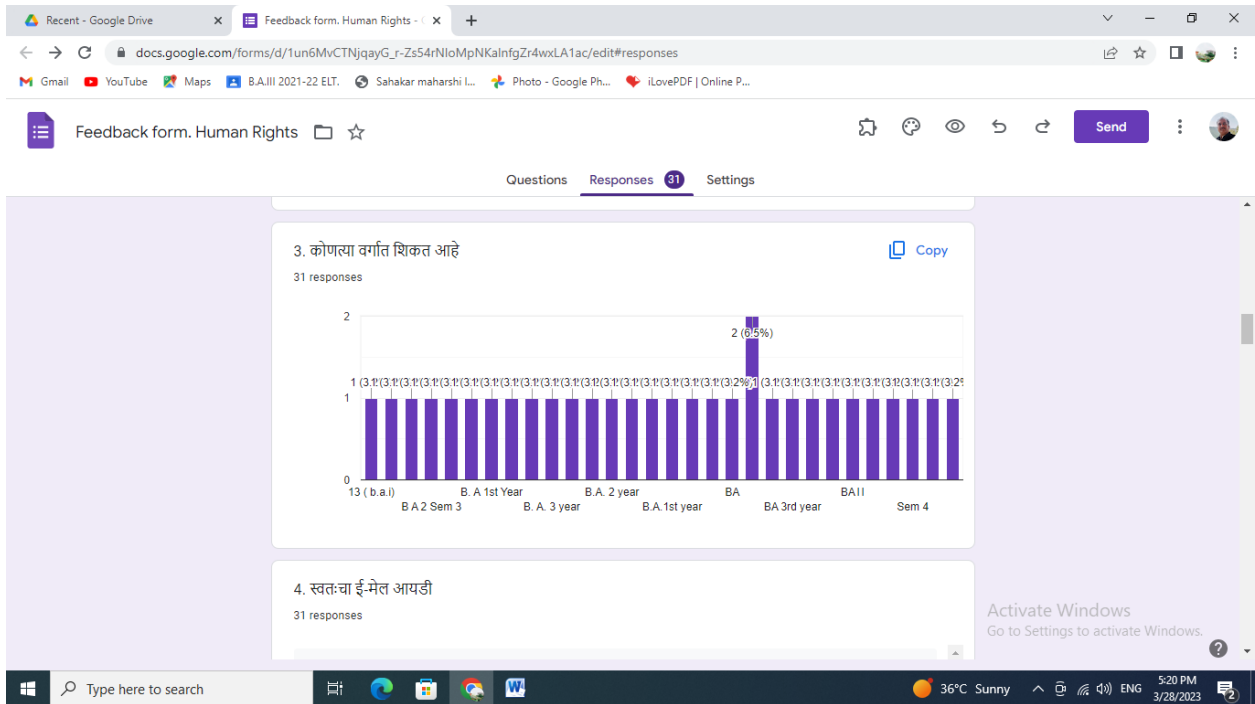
Recent - Google Drive ×
Feedback form. Human Rights - ×
+

docs.google.com/forms/d/1un6MvCTNjqayG_r-Zs54rNloMpNKalnfgZr4wxLA1ac/edit#responses

Gmail YouTube Maps B.A.III 2021-22 ELT. Sahakar maharshi l... Photo - Google Ph... iLovePDF | Online P...

Feedback form. Human Rights

Send

Questions Responses 31 Settings

3. कोणत्या वर्गात शिकत आहे
Copy
31 responses

2
1
0
2 (6.5%)
1 (3.1 (3.1 (3.1 (3.1 (3.1 (3.1 (3.1 (3.1 (3.1 (3.1 (3.1 (3.1 (3.1 (3.1 (3.1 (3.1 (3.1 (3.1 (3.2%) 1 (3.1 (3.1 (3.1 (3.1 (3.1 (3.1 (3.1 (3.1 (3.1 (3.2%
13 ( b.a.i) B. A 1st Year B.A. 2 year BA BA I I
B A 2 Sem 3 B. A. 3 year B.A.1st year BA 3rd year Sem 4

4. स्वतःचा ई-मेल आयडी
31 responses

Activate Windows
Go to Settings to activate Windows.

Type here to search
36°C Sunny ENG 5:20 PM 3/28/2023